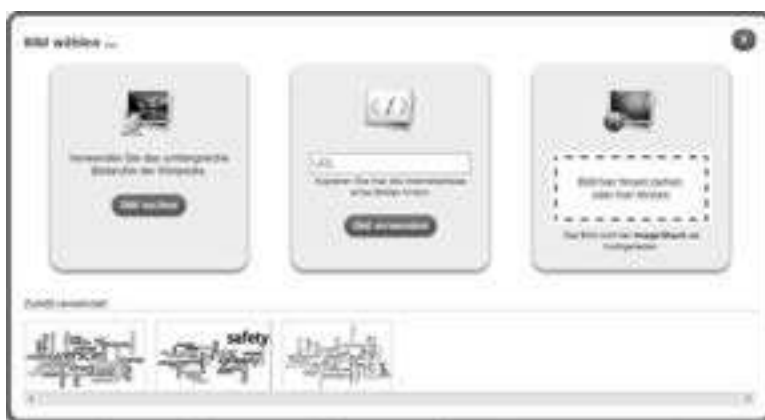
Bild wählen ...

Verwenden Sie das umfangreiche Bildarchiv der Website

Bild suchen

URL

Kopieren Sie hier die Internetadresse eines Bildes hinein

Bild verwenden

Bild hier hinein ziehen oder hier klicken

Das Bild wird bei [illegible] hochgeladen

Zuletzt verwendet:

safety